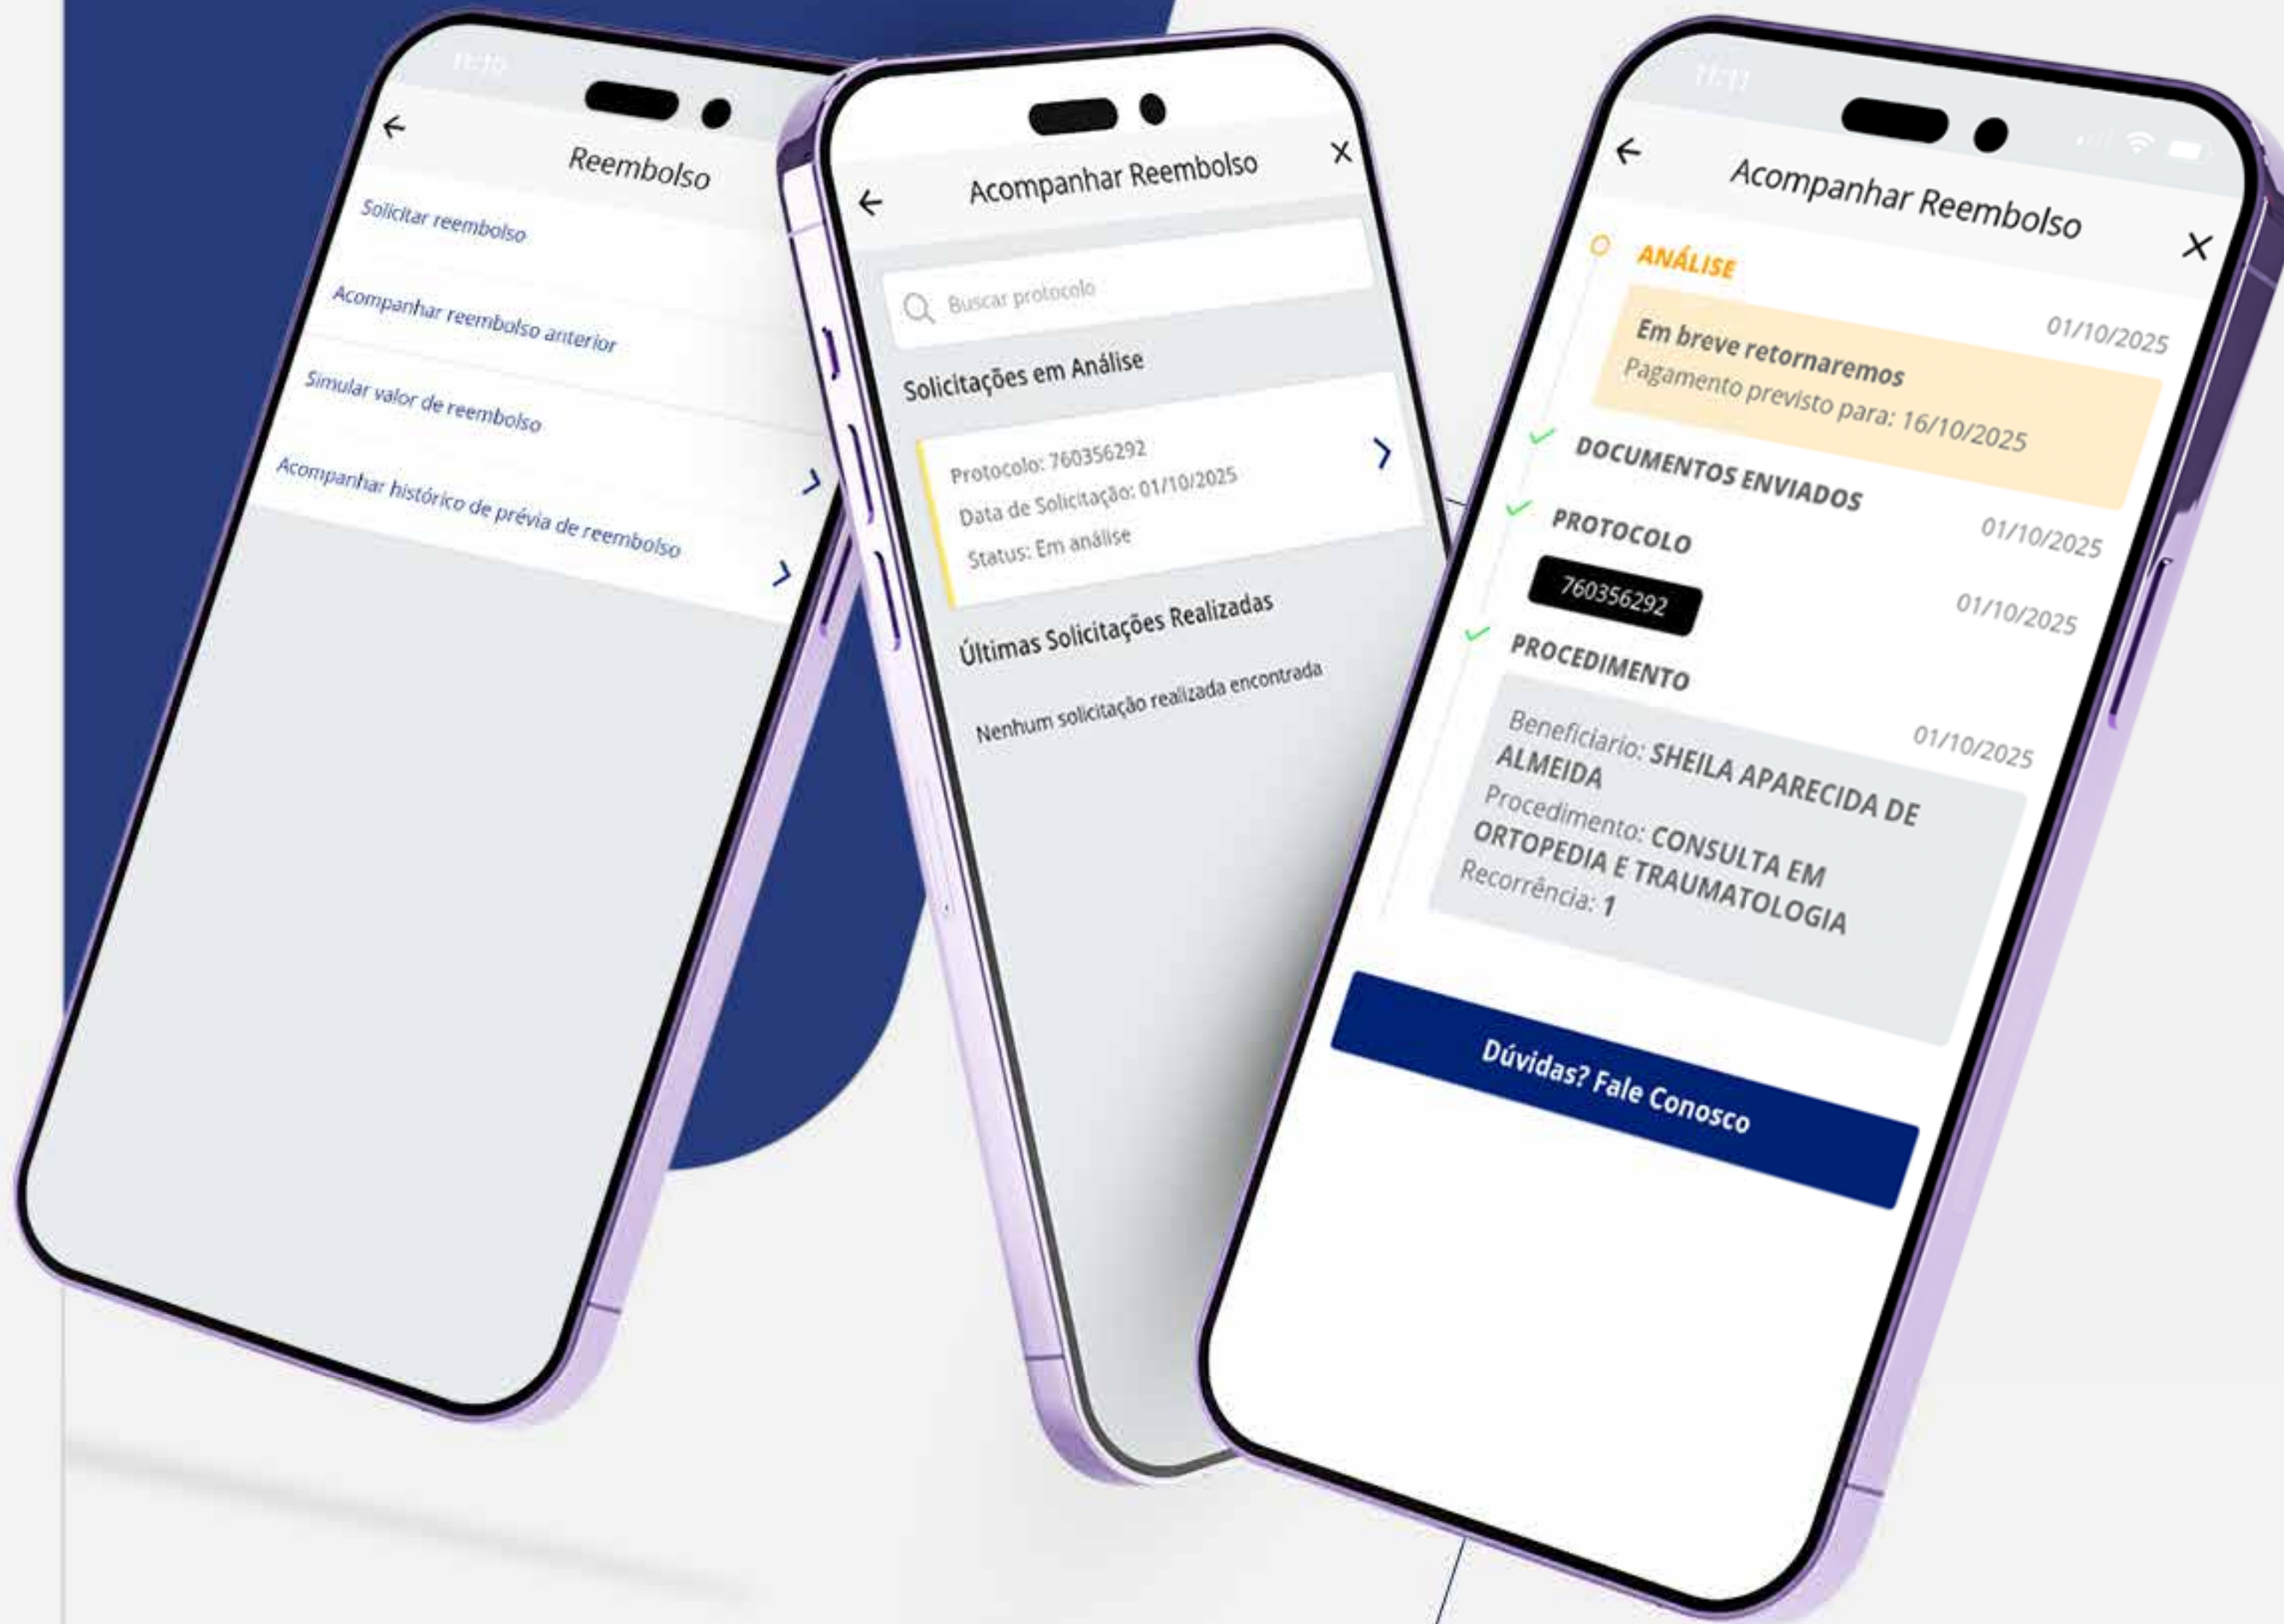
11:10

Reembolso

Solicitar reembolso

Acompanhar reembolso anterior

Simular valor de reembolso

Acompanhar histórico de prévia de reembolso

Acompanhar Reembolso

Buscar protocolo

Solicitações em Análise

Protocolo: 760356292
Data de Solicitação: 01/10/2025
Status: Em análise

Últimas Solicitações Realizadas

Nenhum solicitação realizada encontrada

11:11

Acompanhar Reembolso

ANÁLISE

Em breve retornaremos 01/10/2025
Pagamento previsto para: 16/10/2025

DOCUMENTOS ENVIADOS 01/10/2025

PROTOCOLO 01/10/2025

760356292

PROCEDIMENTO 01/10/2025

Beneficiario: SHEILA APARECIDA DE ALMEIDA
Procedimento: CONSULTA EM ORTOPEDIA E TRAUMATOLOGIA
Recorrência: 1

Dúvidas? Fale Conosco